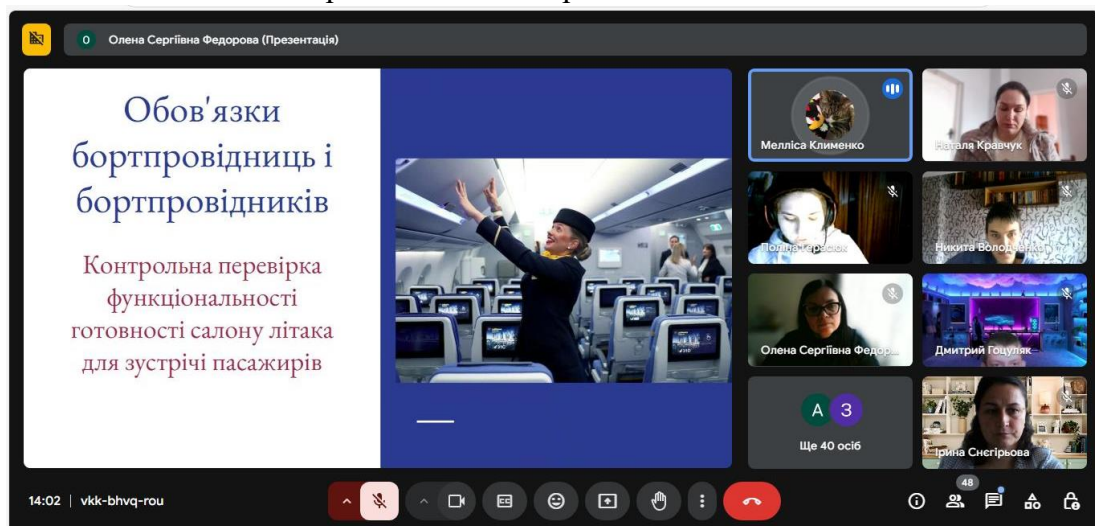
0 Олена Сергіївна Федорова (Презентація)

Обов'язки бортпровідниць і бортпровідників

Контрольна перевірка функціональності готовності салону літака для зустрічі пасажирів

Мелліса Клименко

Наталя Кравчук

Поліна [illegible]

Никита Волод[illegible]

Олена Сергіївна Федор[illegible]

Дмитрий Гоцуляк

А З

Ще 40 осіб

Ірина Снєгірьова

14:02 | vkk-bhvq-rou

48